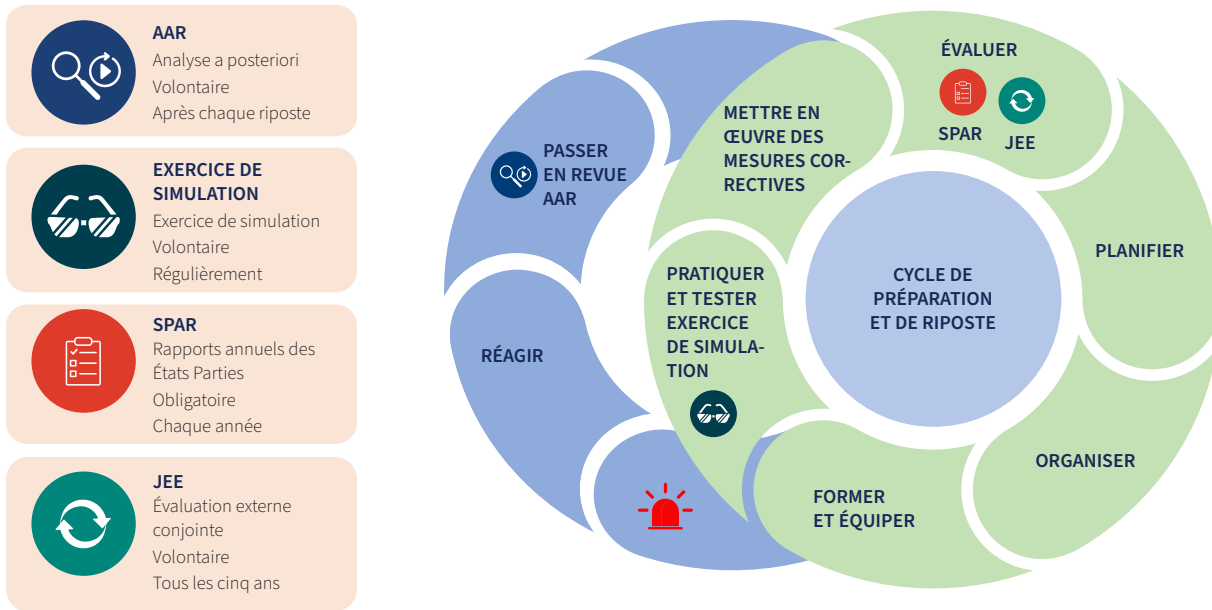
AAR
Analyse a posteriori
Volontaire
Après chaque riposte

EXERCICE DE SIMULATION
Exercice de simulation
Volontaire
Régulièrement

SPAR
Rapports annuels des États Parties
Obligatoire
Chaque année

JEE
Évaluation externe conjointe
Volontaire
Tous les cinq ans

ÉVALUER
SPAR
JEE

METTRE EN ŒUVRE DES MESURES CORRECTIVES

PASSER EN REVUE AAR

PLANIFIER

CYCLE DE PRÉPARATION ET DE RIPOSTE

PRATIQUER ET TESTER EXERCICE DE SIMULATION

RÉAGIR

ORGANISER

FORMER ET ÉQUIPER